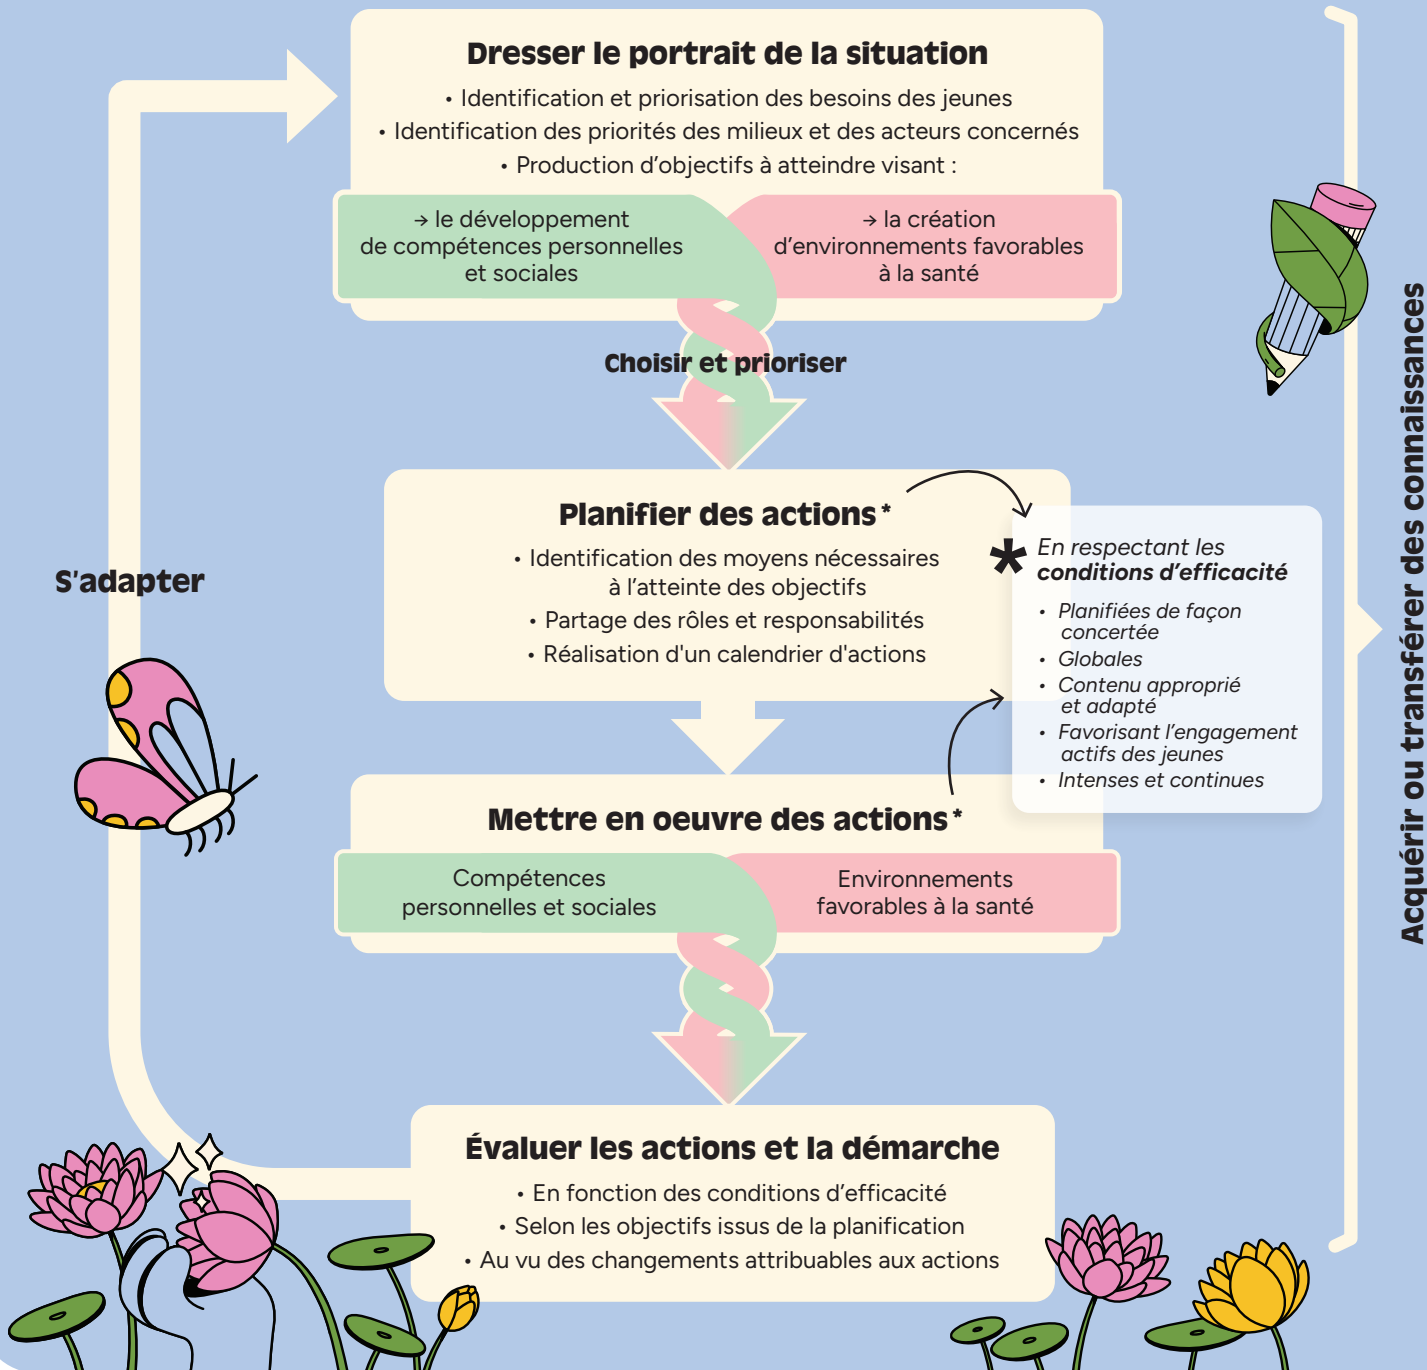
Dresser le portrait de la situation

• Identification et priorisation des besoins des jeunes
• Identification des priorités des milieux et des acteurs concernés
• Production d'objectifs à atteindre visant :

→ le développement de compétences personnelles et sociales

→ la création d'environnements favorables à la santé

Choisir et prioriser

Planifier des actions*

• Identification des moyens nécessaires à l'atteinte des objectifs
• Partage des rôles et responsabilités
• Réalisation d'un calendrier d'actions

* En respectant les conditions d'efficacité

• Planifiées de façon concertée
• Globales
• Contenu approprié et adapté
• Favorisant l'engagement actifs des jeunes
• Intenses et continues

S'adapter

Mettre en oeuvre des actions*

Compétences personnelles et sociales

Environnements favorables à la santé

Évaluer les actions et la démarche

• En fonction des conditions d'efficacité
• Selon les objectifs issus de la planification
• Au vu des changements attribuables aux actions

Acquérir ou transférer des connaissances